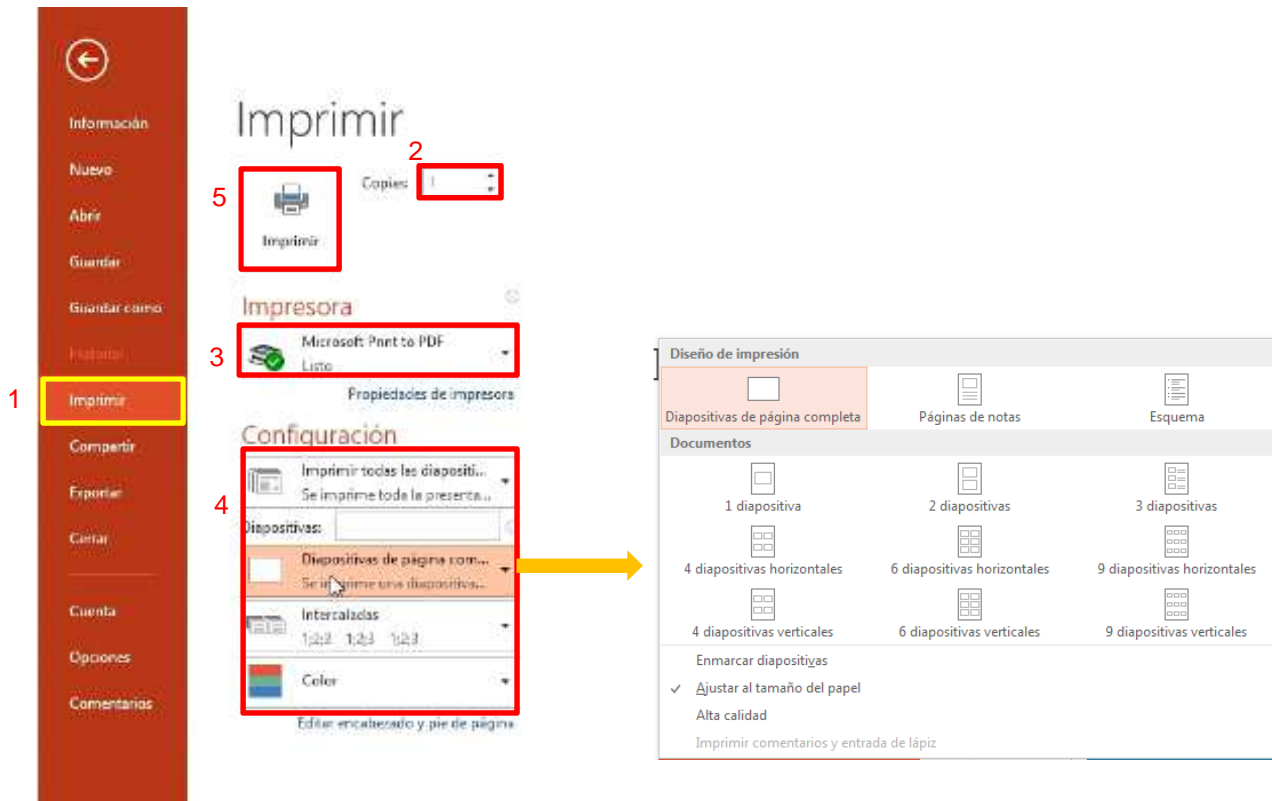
Información
Nuevo
Abrir
Guardar
Guardar como
Historial
1
Imprimir
Compartir
Exportar
Cerrar
Cuenta
Opciones
Comentarios

Imprimir

2
5
Copias: 1
Imprimir

Impresora
3
Microsoft Print to PDF
Listo
Propiedades de impresora

Configuración
4
Imprimir todas las diapositi...
Se imprime toda la presenta...
Diapositivas:
Diapositivas de página com...
Se imprime una diapositiva...
Intercaladas
1,2,3 1,2,3 1,2,3
Color
Editar encabezado y pie de página

Diseño de impresión
Diapositivas de página completa
Páginas de notas
Esquema
Documentos
1 diapositiva
2 diapositivas
3 diapositivas
4 diapositivas horizontales
6 diapositivas horizontales
9 diapositivas horizontales
4 diapositivas verticales
6 diapositivas verticales
9 diapositivas verticales
Enmarcar diapositivas
✓ Ajustar al tamaño del papel
Alta calidad
Imprimir comentarios y entrada de lápiz